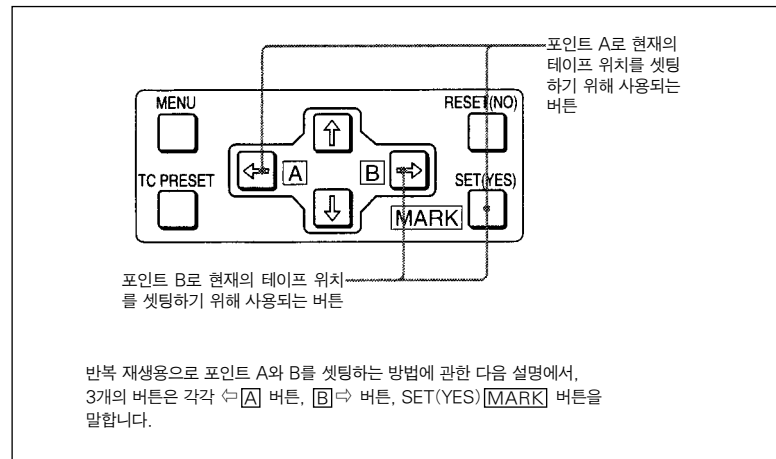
포인트 A로 현재의 테이프 위치를 셋팅하기 위해 사용되는 버튼

MENU

RESET(NO)

A

B

TC PRESET

SET(YES)

MARK

포인트 B로 현재의 테이프 위치를 셋팅하기 위해 사용되는 버튼

반복 재생용으로 포인트 A와 B를 셋팅하는 방법에 관한 다음 설명에서, 3개의 버튼은 각각 ⇦A 버튼, B⇨ 버튼, SET(YES) MARK 버튼을 말합니다.